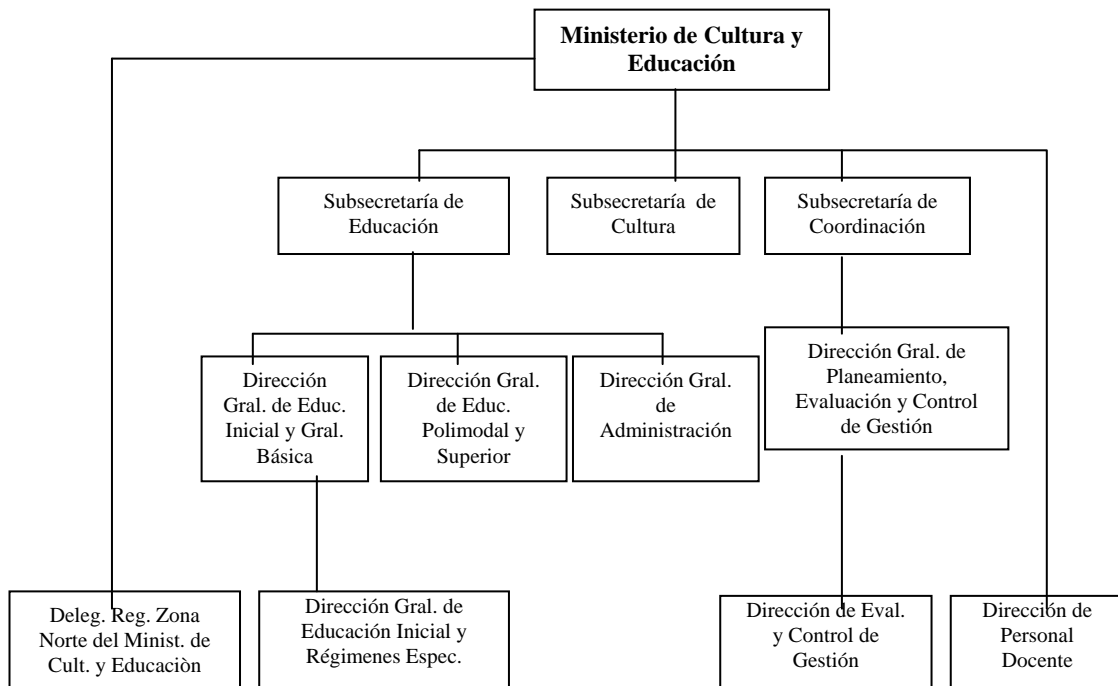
Ministerio de Cultura y Educación

Subsecretaría de Educación

Subsecretaría de Cultura

Subsecretaría de Coordinación

Dirección Gral. de Educ. Inicial y Gral. Básica

Dirección Gral. de Educ. Polimodal y Superior

Dirección Gral. de Administración

Dirección Gral. de Planeamiento, Evaluación y Control de Gestión

Deleg. Reg. Zona Norte del Minist. de Cult. y Educaciòn

Dirección Gral. de Educación Inicial y Régimenes Espec.

Dirección de Eval. y Control de Gestión

Dirección de Personal Docente